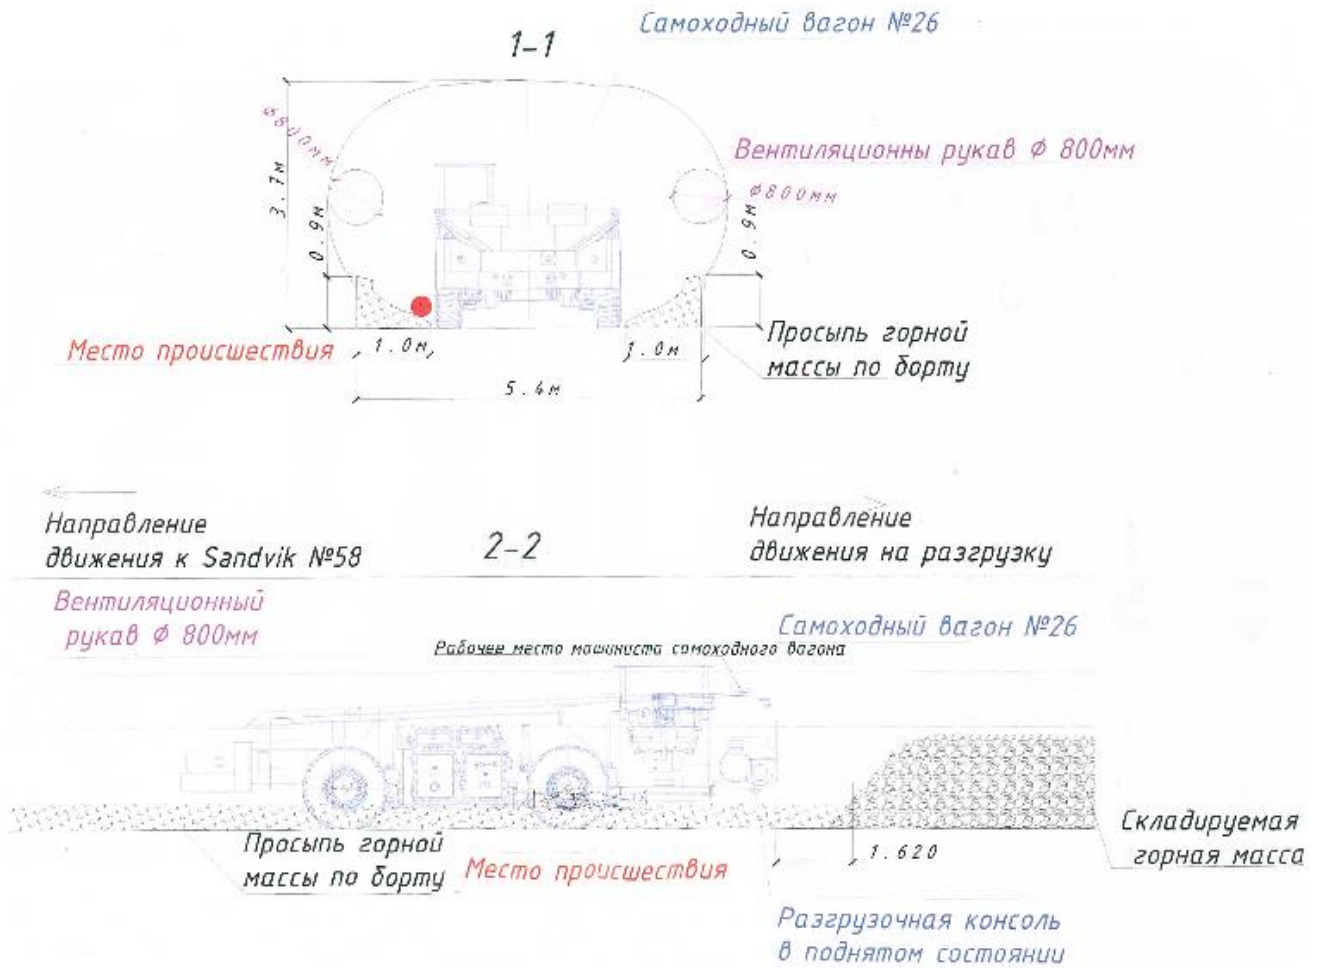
Самоходный вагон №26

1–1

Ф800мм

Вентиляционны рукав Ф 800мм

Ф800мм

3.7м

0.9м

0.9м

Просыпь горной массы по борту

Место происшествия

1.0м

1.0м

5.4м

Направление движения к Sandvik №58

2–2

Направление движения на разгрузку

Вентиляционный рукав Ф 800мм

Самоходный вагон №26

Рабочее место машиниста самоходного вагона

Просыпь горной массы по борту

Место происшествия

1.620

Складируемая горная масса

Разгрузочная консоль в поднятом состоянии